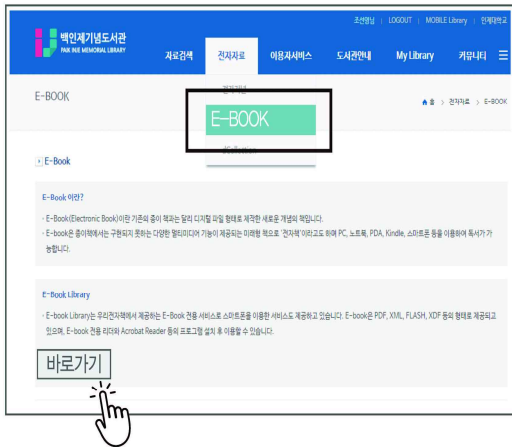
조선영님 | LOGOUT | MOBILE Library | 인제대학교

백인제기념도서관
PAIK INJE MEMORIAL LIBRARY

자료검색 | 전자자료 | 이용자서비스 | 도서관안내 | My Library | 커뮤니티

E-BOOK

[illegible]

E-BOOK

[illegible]

홈 > 전자자료 > E-BOOK

E-Book

E-Book 이란?

- E-Book(Electronic Book)이란 기존의 종이 책과는 달리 디지털 파일 형태로 제작한 새로운 개념의 책입니다.
- E-book은 종이책에서는 구현되지 못하는 다양한 멀티미디어 기능이 제공되는 미래형 책으로 '전자책'이라고도 하며 PC, 노트북, PDA, Kindle, 스마트폰 등을 이용하여 독서가 가능합니다.

E-book Library

- E-book Library는 우리전자책에서 제공하는 E-Book 전용 서비스로 스마트폰을 이용한 서비스도 제공하고 있습니다. E-book은 PDF, XML, FLASH, XDF 등의 형태로 제공되고 있으며, E-book 전용 리더와 Acrobat Reader 등의 프로그램 설치 후 이용할 수 있습니다.

바로가기